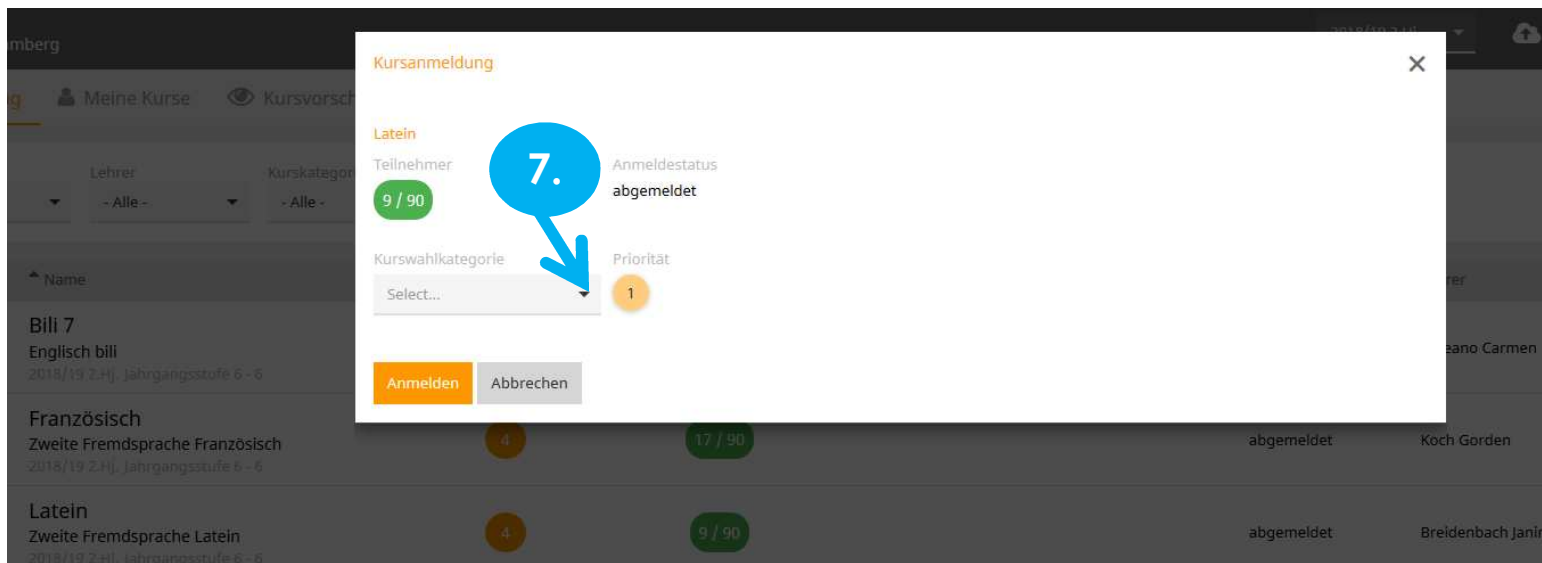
mberg

2018/19 2.Hj.

g Meine Kurse Kursvorsch

Lehrer
- Alle -

Kurskategor
- Alle -

Name

rer

Bili 7
Englisch bili
2018/19 2.Hj. Jahrgangsstufe 6 - 6

eano Carmen

Französisch
Zweite Fremdsprache Französisch
2018/19 2.Hj. Jahrgangsstufe 6 - 6

4

17 / 90

abgemeldet

Koch Gorden

Latein
Zweite Fremdsprache Latein
2018/19 2.Hj. Jahrgangsstufe 6 - 6

4

9 / 90

abgemeldet

Breidenbach Janir

Kursanmeldung

Latein

Teilnehmer
9 / 90

7.

Anmeldestatus
abgemeldet

Kurswahlkategorie
Select...

Priorität
1

Anmelden
Abbrechen